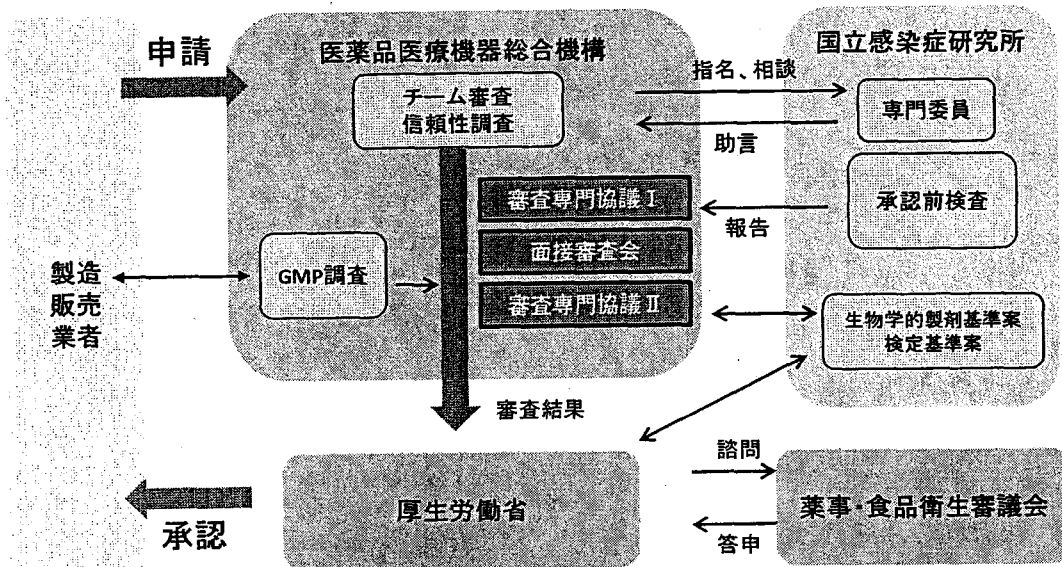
申請

医薬品医療機器総合機構

チーム審査
信頼性調査

審査専門協議 I

面接審査会

審査専門協議 II

GMP調査

製造
販売
業者

国立感染症研究所

指名、相談

専門委員

助言

承認前検査

報告

生物学的製剤基準案
検定基準案

審査結果

厚生労働省

諮問

答申

薬事・食品衛生審議会

承認